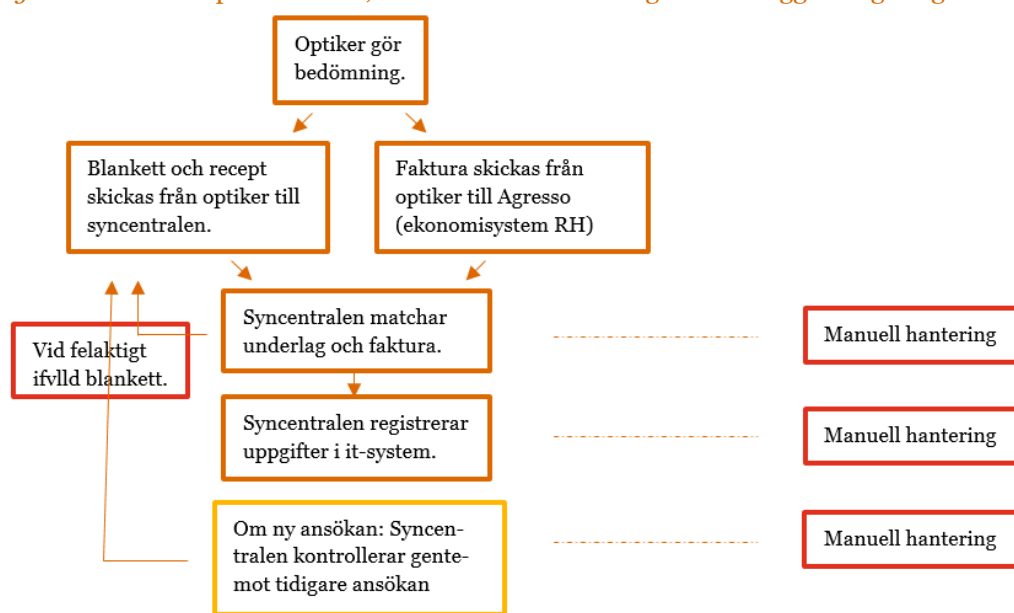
Optiker gör bedömning.

Blankett och recept skickas från optiker till syncentralen.

Faktura skickas från optiker till Agresso (ekonomisystem RH)

Syncentralen matchar underlag och faktura.

Vid felaktigt ifylld blankett.

Manuell hantering

Syncentralen registrerar uppgifter i it-system.

Manuell hantering

Om ny ansökan: Syncentralen kontrollerar gentemot tidigare ansökan

Manuell hantering